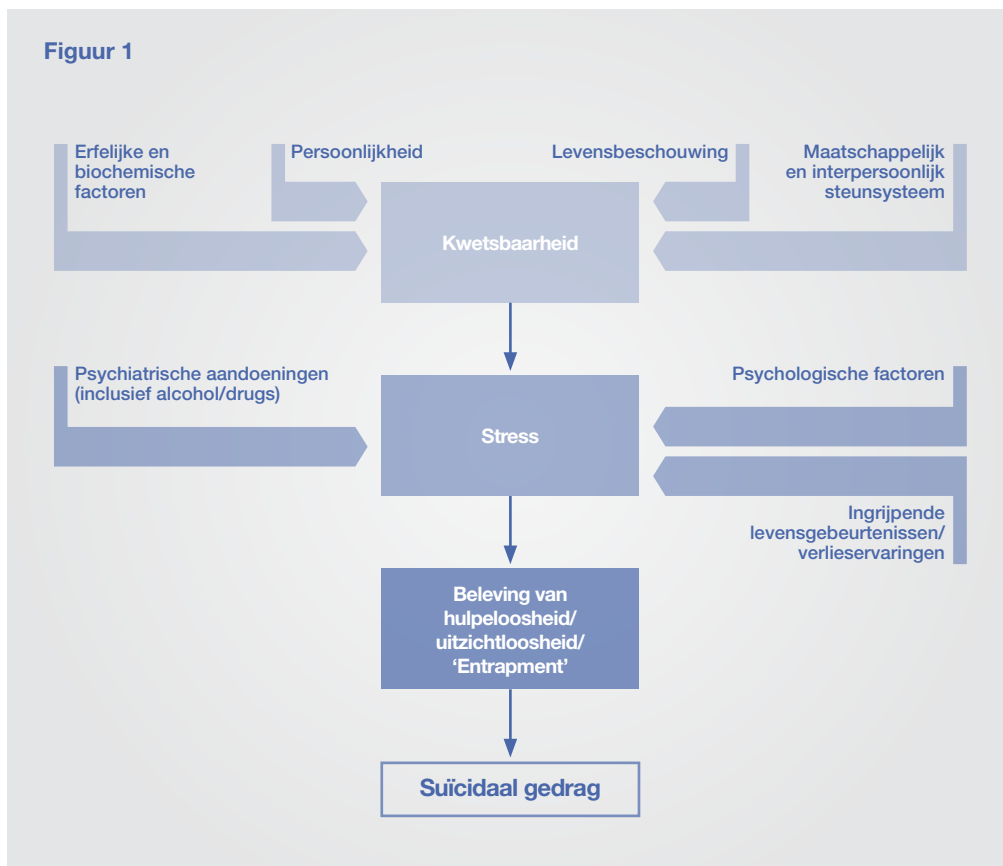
Figuur 1

Erfelijke en biochemische factoren

Persoonlijkheid

Levensbeschouwing

Maatschappelijk en interpersoonlijk steunsysteem

Kwetsbaarheid

Psychiatrische aandoeningen (inclusief alcohol/drugs)

Psychologische factoren

Stress

Ingrijpende levensgebeurtenissen/ verlieservaringen

Beleving van hulpeloosheid/ uitzichtloosheid/ ‘Entrapment’

Suïcidaal gedrag